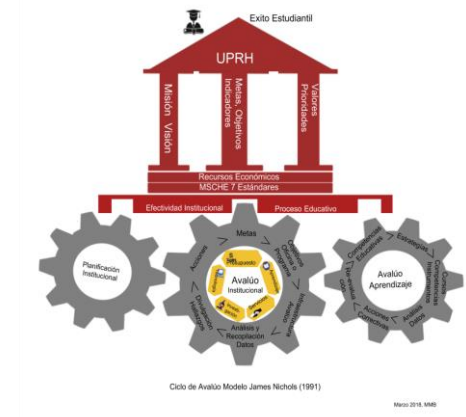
Exito Estudiantil

UPRH

Misión Visión

Metas, Objetivos Indicadores

Valores Prioridades

Recursos Económicos

MSCHE 7 Estándares

Efectividad Institucional

Proceso Educativo

Planificación Institucional

Metas

Acciones

Objetivos Operacionales

Avalúo Institucional

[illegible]

Divulgación Hallazgos

Instrumentos

Análisis y Recopilación Datos

Avalúo Aprendizaje

Competencias Estudiantes

Estrategias

Competencias Instrumentos

Divulgación

Acciones Correctivas

Análisis Datos

Ciclo de Avalúo Modelo James Nichols (1991)

Marzo 2018, MMB